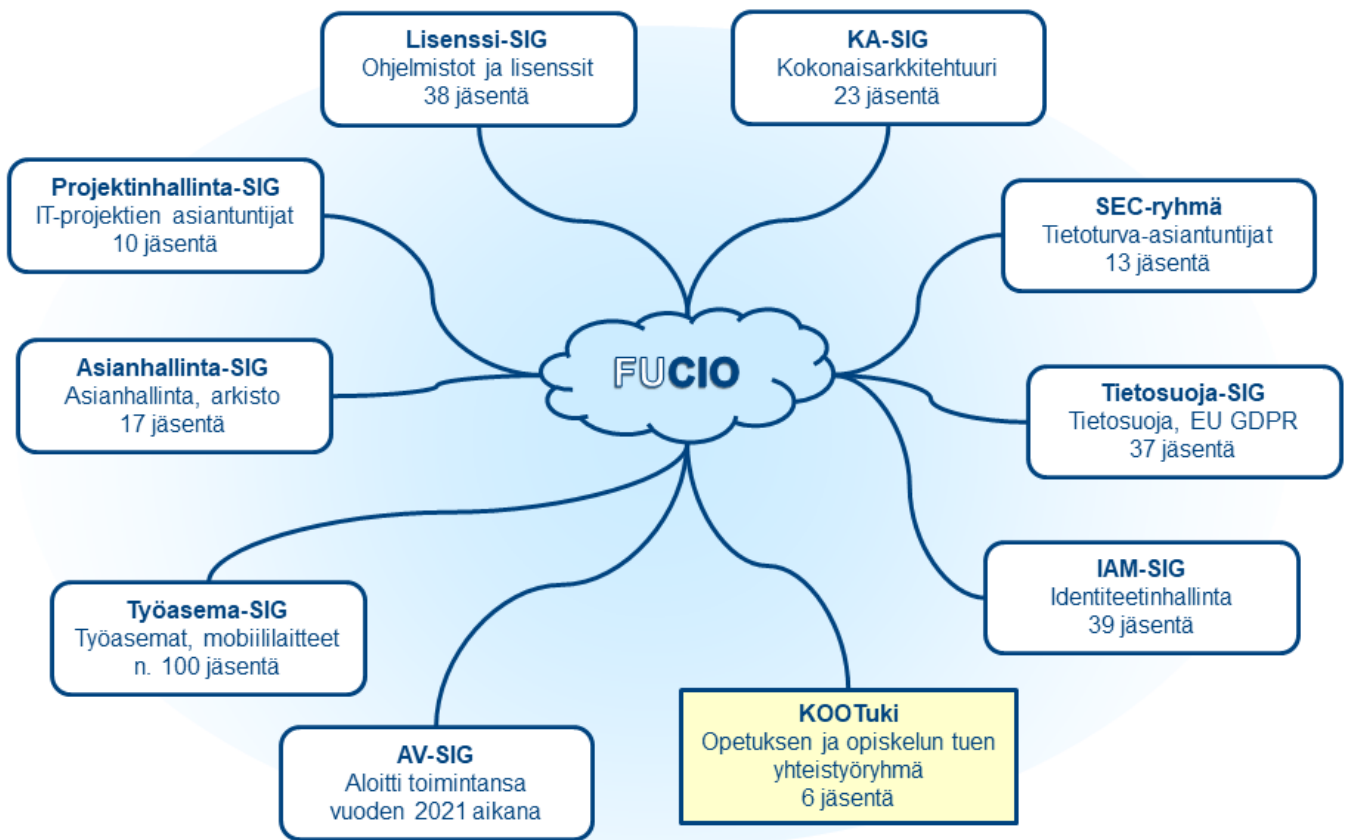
Lisenssi-SIG
Ohjelmistot ja lisenssit
38 jäsentä

KA-SIG
Kokonaisarkkitehtuuri
23 jäsentä

Projektinhallinta-SIG
IT-projektien asiantuntijat
10 jäsentä

SEC-ryhmä
Tietoturva-asiantuntijat
13 jäsentä

Asianhallinta-SIG
Asianhallinta, arkisto
17 jäsentä

FUCIO

Tietosuoja-SIG
Tietosuoja, EU GDPR
37 jäsentä

IAM-SIG
Identiteetinhallinta
39 jäsentä

Työasema-SIG
Työasemat, mobiililaitteet
n. 100 jäsentä

AV-SIG
Aloitti toimintansa
vuoden 2021 aikana

KOOTuki
Opetuksen ja opiskelun tuen
yhteistyöryhmä
6 jäsentä